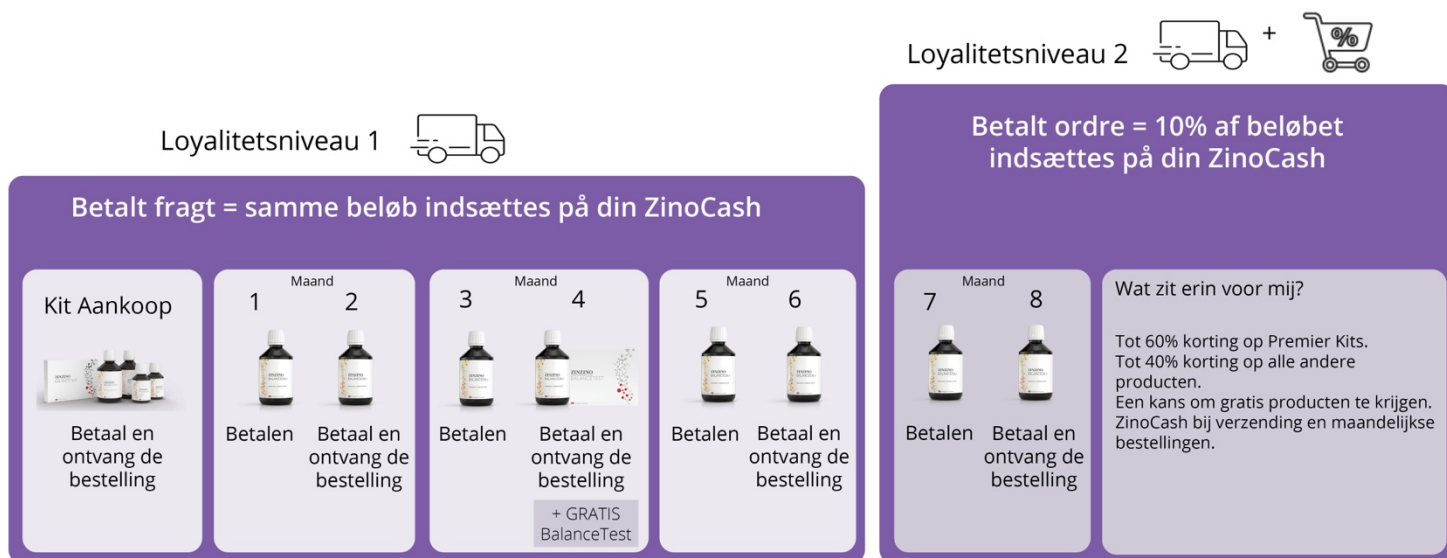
Loyalitetsniveau 2 +

%

Betalt ordre = 10% af beløbet indsættes på din ZinoCash

Loyalitetsniveau 1

Betalt fragt = samme beløb indsættes på din ZinoCash

Kit Aankoop

Betaal en ontvang de bestelling

Maand

1 2

Betalen

Betaal en ontvang de bestelling

Maand

3 4

Betalen

Betaal en ontvang de bestelling

+ GRATIS BalanceTest

Maand

5 6

Betalen

Betaal en ontvang de bestelling

Maand

7 8

Betalen

Betaal en ontvang de bestelling

Wat zit erin voor mij?

Tot 60% korting op Premier Kits.
Tot 40% korting op alle andere producten.
Een kans om gratis producten te krijgen.
ZinoCash bij verzending en maandelijkse bestellingen.